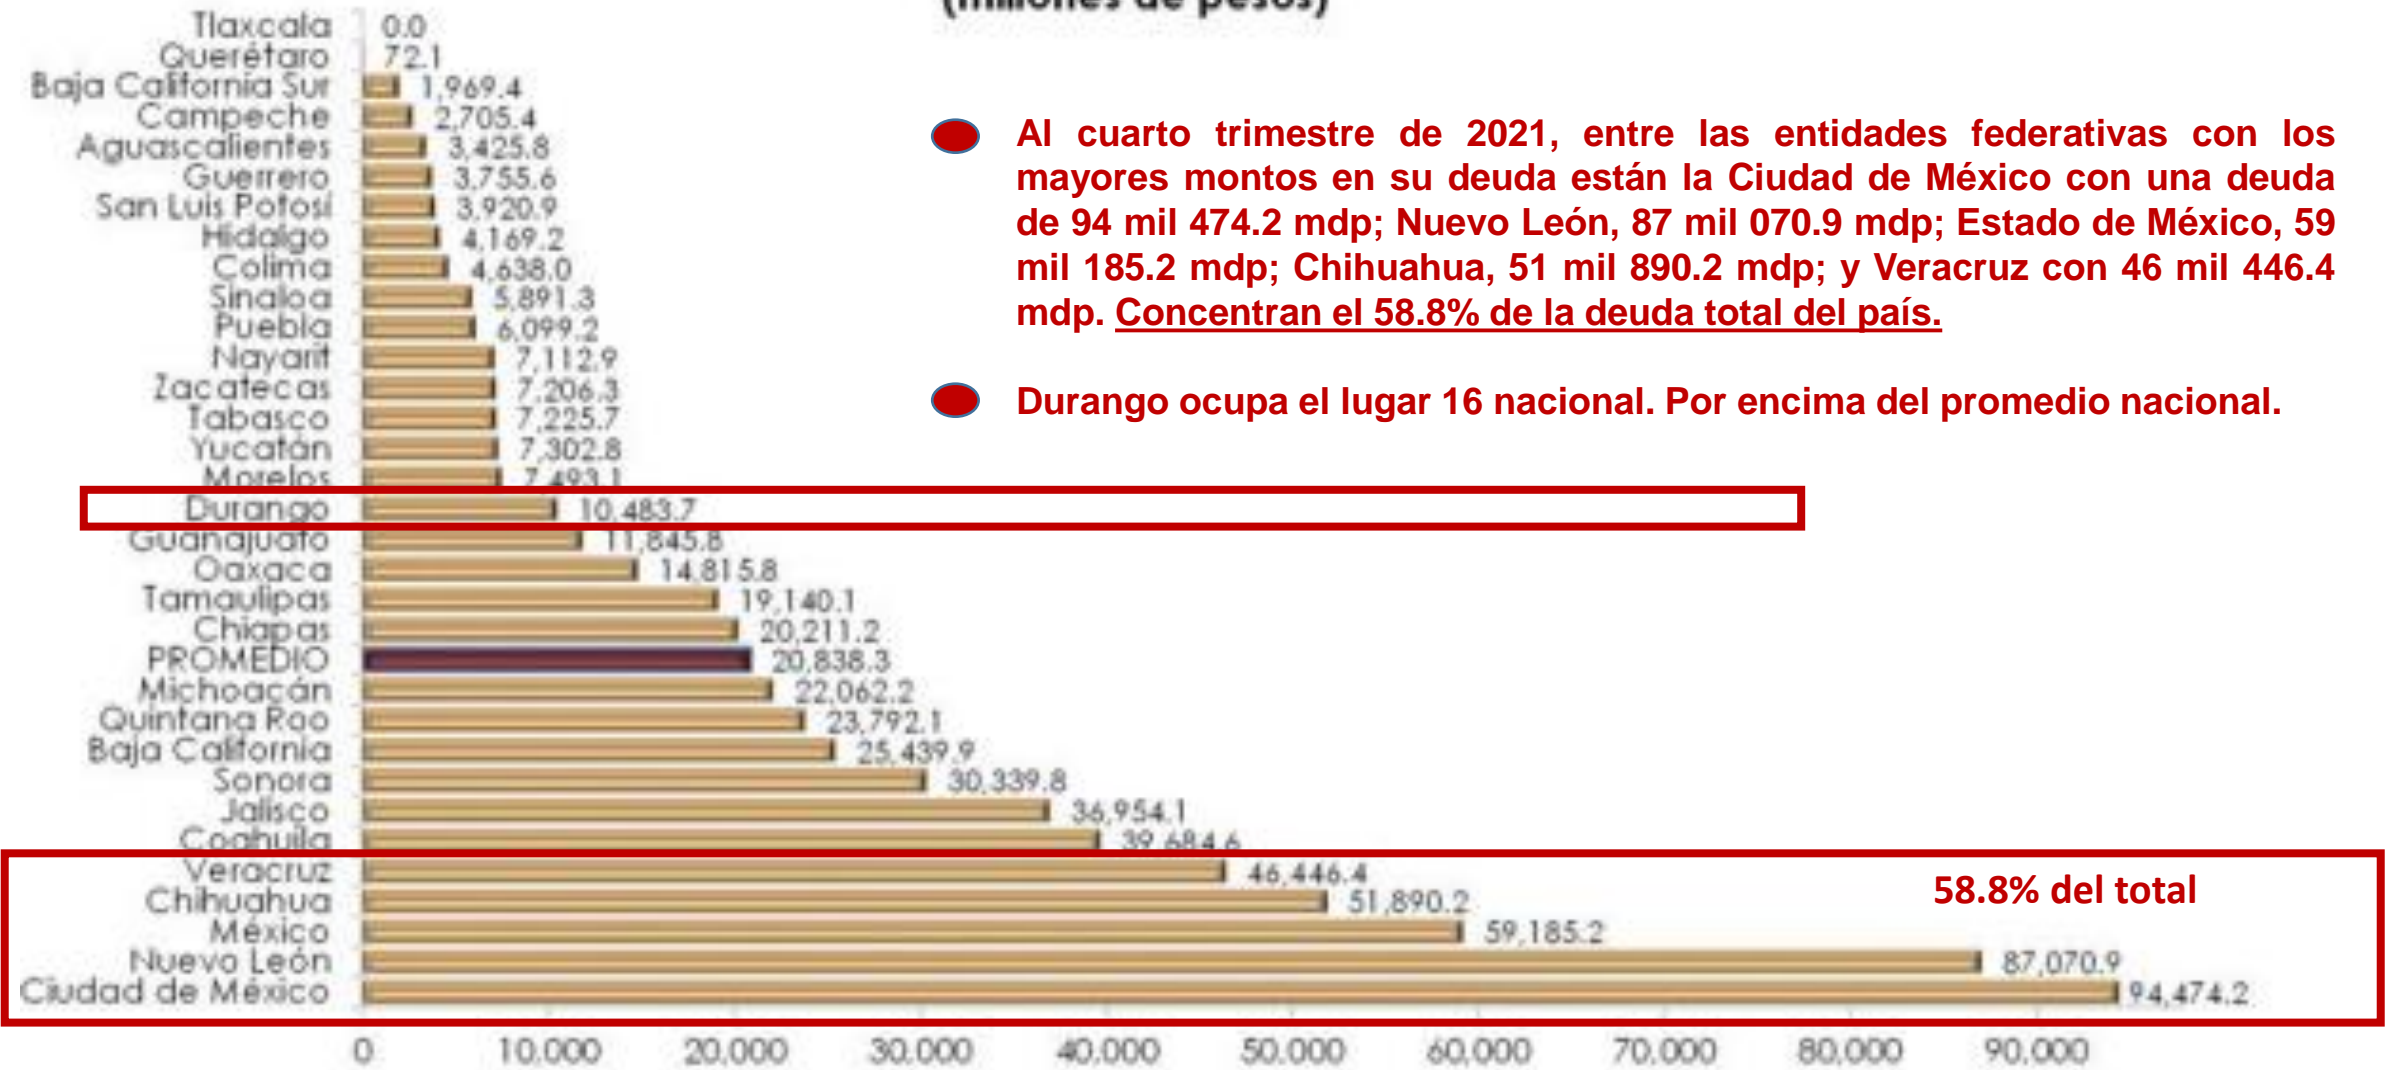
(millones de pesos)

Tlaxcala 0.0
Querétaro 72.1
Baja California Sur 1,969.4
Campeche 2,705.4
Aguascalientes 3,425.8
Guerrero 3,755.6
San Luis Potosí 3,920.9
Hidalgo 4,169.2
Colima 4,638.0
Sinaloa 5,891.3
Puebla 6,099.2
Nayarit 7,112.9
Zacatecas 7,206.3
Tabasco 7,225.7
Yucatán 7,302.8
Morelos 7,493.1
Durango 10,483.7
Guanajuato 11,845.8
Oaxaca 14,815.8
Tamaulipas 19,140.1
Chiapas 20,211.2
PROMEDIO 20,838.3
Michoacán 22,062.2
Quintana Roo 23,792.1
Baja California 25,439.9
Sonora 30,339.8
Jalisco 36,954.1
Coahuila 39,684.6
Veracruz 46,446.4
Chihuahua 51,890.2
México 59,185.2
Nuevo León 87,070.9
Ciudad de México 94,474.2

0 10,000 20,000 30,000 40,000 50,000 60,000 70,000 80,000 90,000

Al cuarto trimestre de 2021, entre las entidades federativas con los mayores montos en su deuda están la Ciudad de México con una deuda de 94 mil 474.2 mdp; Nuevo León, 87 mil 070.9 mdp; Estado de México, 59 mil 185.2 mdp; Chihuahua, 51 mil 890.2 mdp; y Veracruz con 46 mil 446.4 mdp. Concentran el 58.8% de la deuda total del país.

Durango ocupa el lugar 16 nacional. Por encima del promedio nacional.

58.8% del total